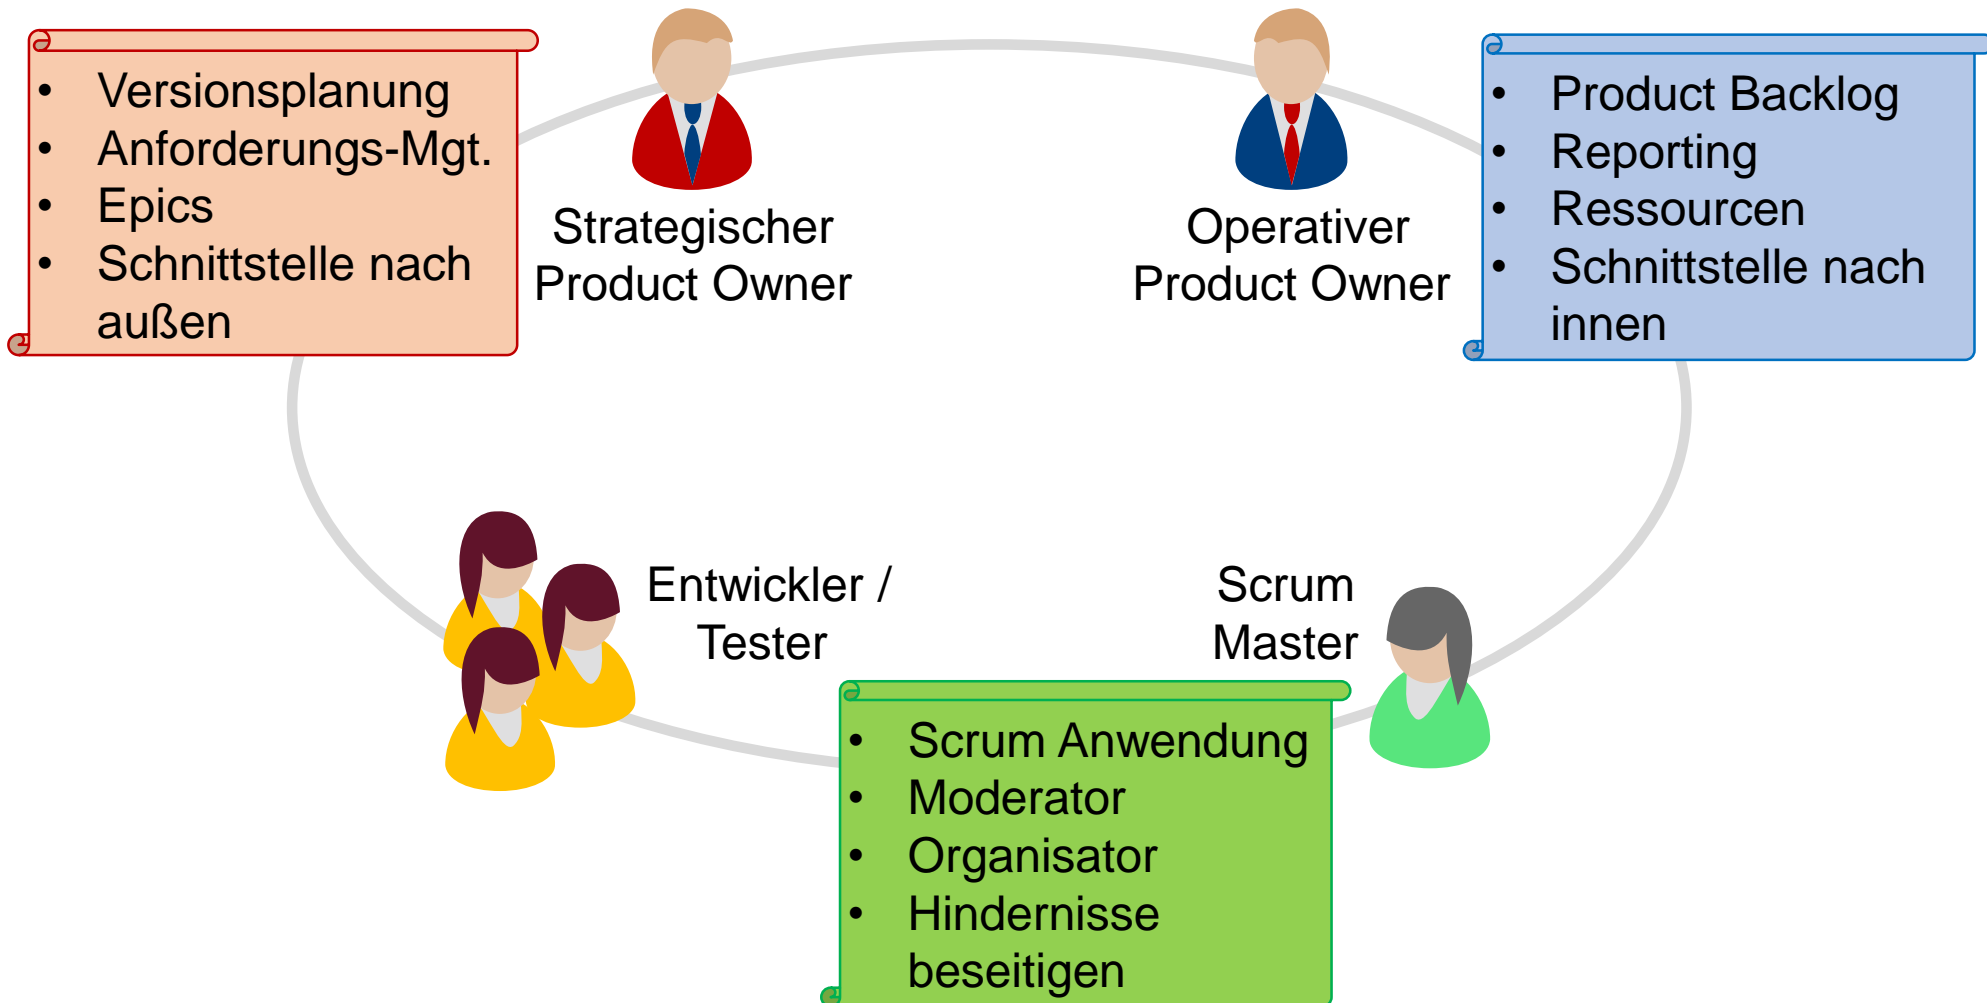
- Versionsplanung
- Anforderungs-Mgt.
- Epics
- Schnittstelle nach außen

Strategischer Product Owner

Operativer Product Owner

- Product Backlog
- Reporting
- Ressourcen
- Schnittstelle nach innen

Entwickler / Tester

Scrum Master

- Scrum Anwendung
- Moderator
- Organisator
- Hindernisse beseitigen